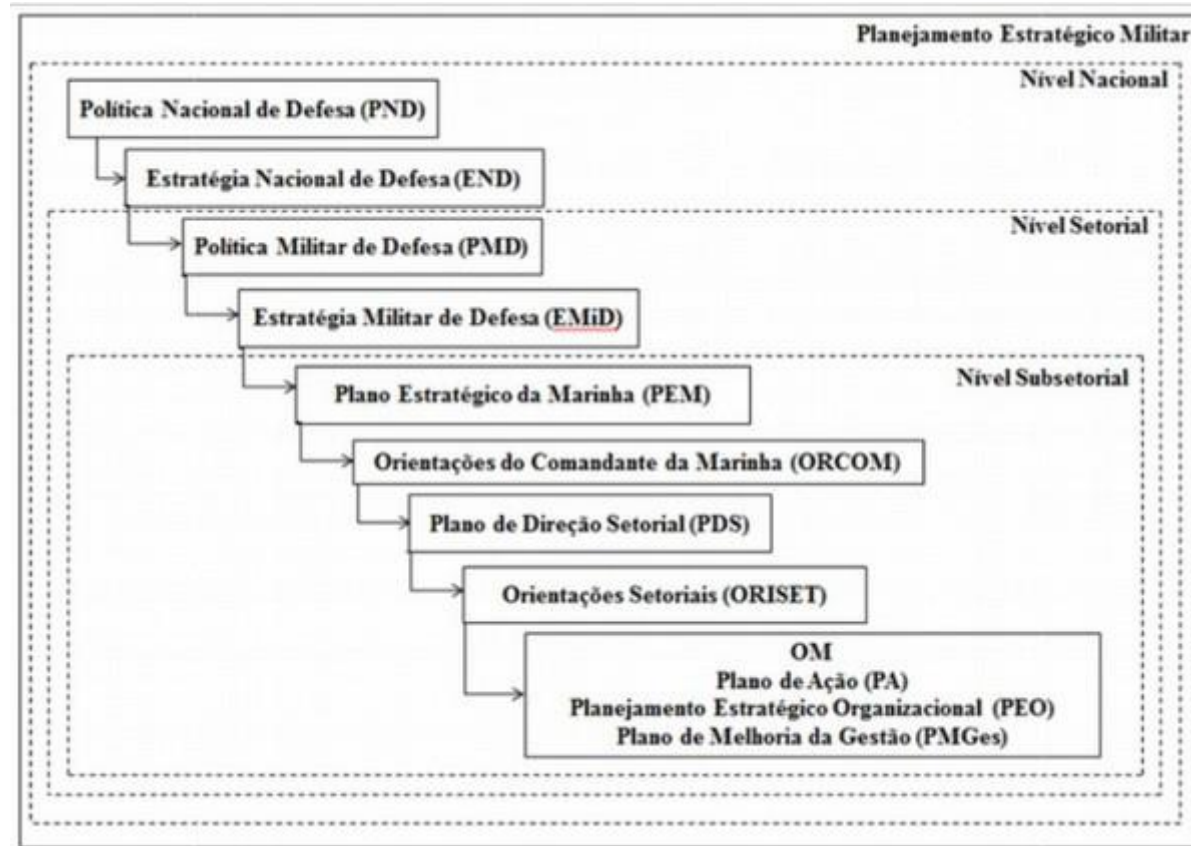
Planejamento Estratégico Militar

Nível Nacional

Política Nacional de Defesa (PND)

Estratégia Nacional de Defesa (END)

Nível Setorial

Política Militar de Defesa (PMD)

Estratégia Militar de Defesa (EMiD)

Nível Subsetorial

Plano Estratégico da Marinha (PEM)

Orientações do Comandante da Marinha (ORCOM)

Plano de Direção Setorial (PDS)

Orientações Setoriais (ORISET)

OM
Plano de Ação (PA)
Planejamento Estratégico Organizacional (PEO)
Plano de Melhoria da Gestão (PMGes)